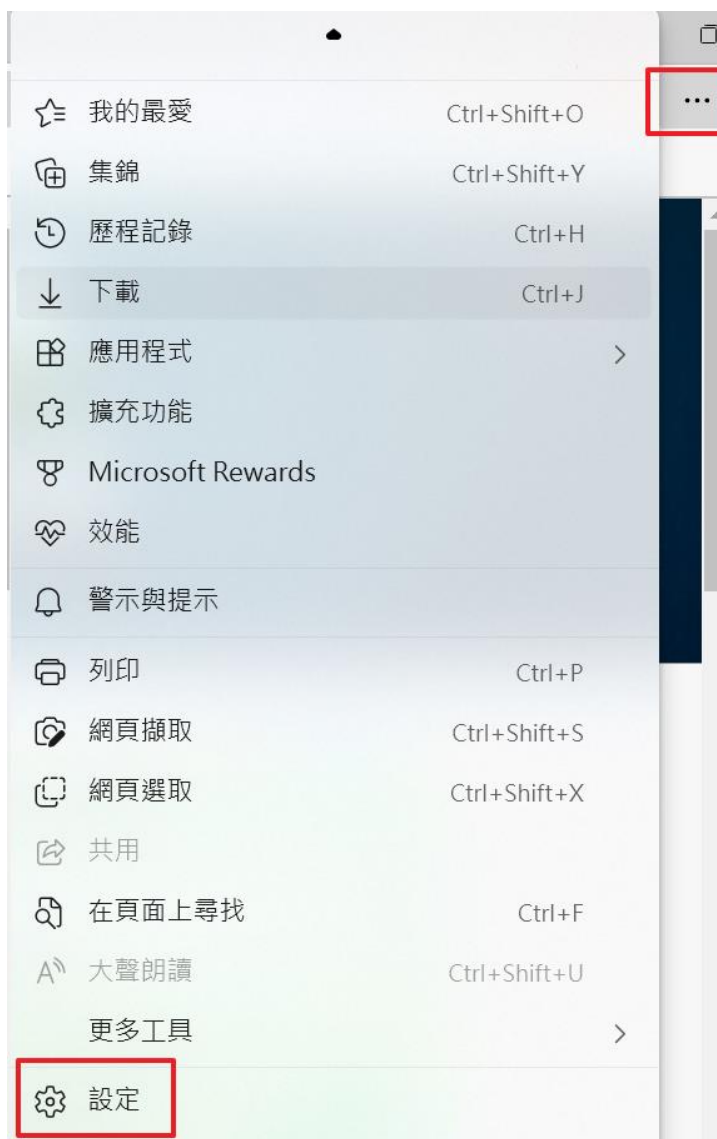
...

我的最愛 Ctrl+Shift+O
集錦 Ctrl+Shift+Y
歷程記錄 Ctrl+H
下載 Ctrl+J
應用程式 >
擴充功能
Microsoft Rewards
效能
警示與提示
列印 Ctrl+P
網頁擷取 Ctrl+Shift+S
網頁選取 Ctrl+Shift+X
共用
在頁面上尋找 Ctrl+F
大聲朗讀 Ctrl+Shift+U
更多工具 >
設定